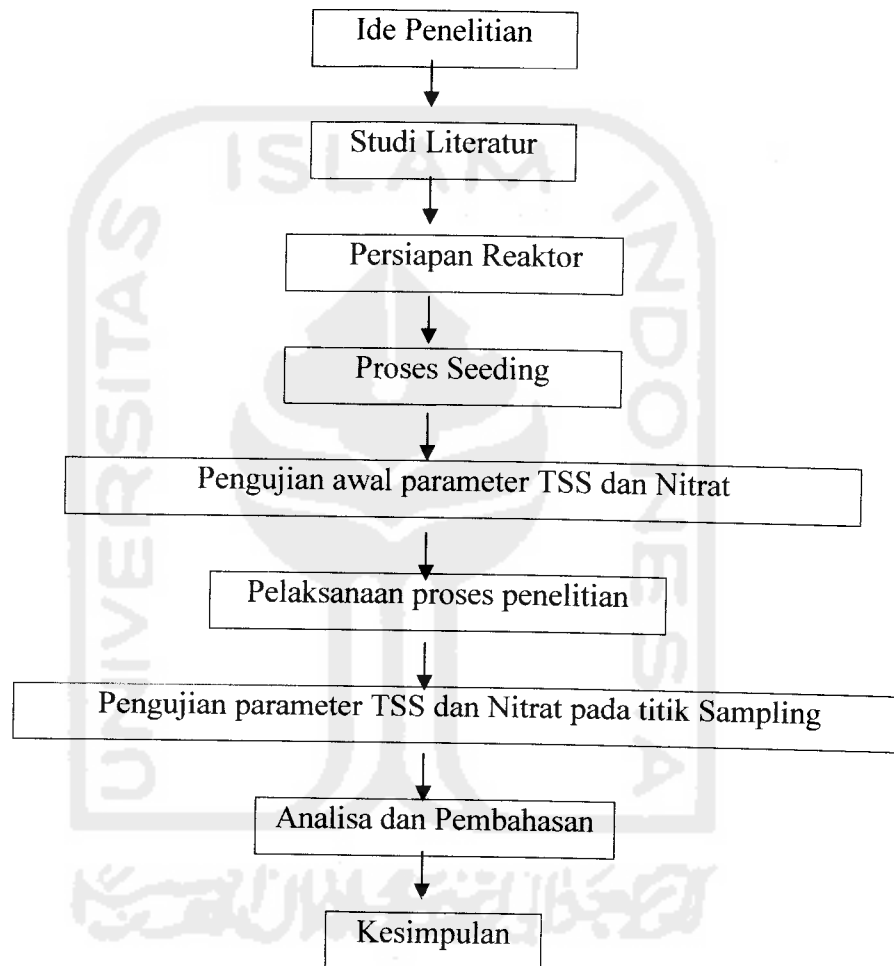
Ide Penelitian

Studi Literatur

Persiapan Reaktor

Proses Seeding

Pengujian awal parameter TSS dan Nitrat

Pelaksanaan proses penelitian

Pengujian parameter TSS dan Nitrat pada titik Sampling

Analisa dan Pembahasan

Kesimpulan